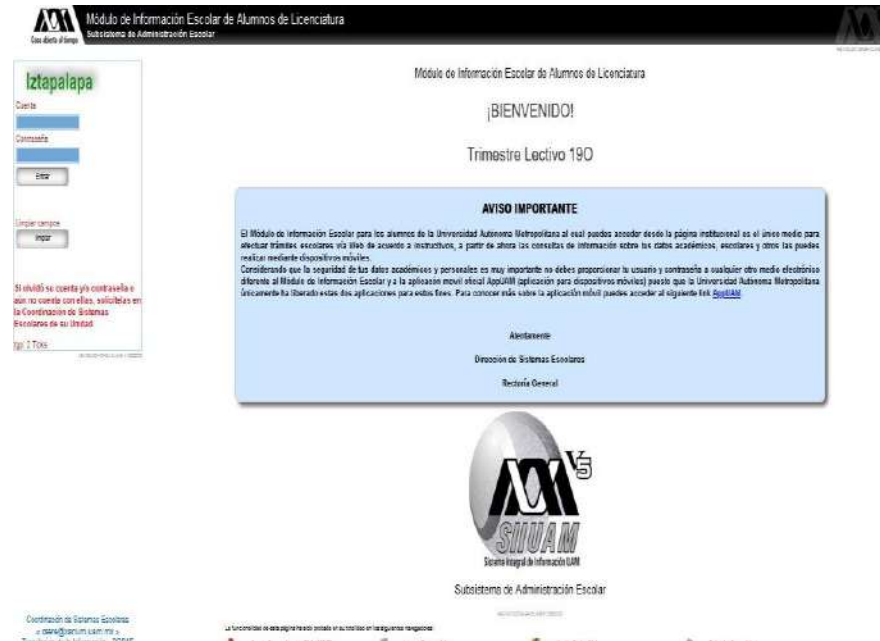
Módulo de Información Escolar de Alumnos de Licenciatura
Subsistema de Administración Escolar

Casa abierta al tiempo

Iztapalapa

Cuenta

Contraseña

Entrar

Limpiar campos

Limpiar

Si olvidó su cuenta y/o contraseña o aún no cuenta con ellos, solicítelas en la Coordinación de Sistemas Escolares de su Unidad

Ipp: 2 Tcks

Módulo de Información Escolar de Alumnos de Licenciatura

¡BIENVENIDO!

Trimestre Lectivo 19O

AVISO IMPORTANTE

El Módulo de Información Escolar para los alumnos de la Universidad Autónoma Metropolitana al cual puedes acceder desde la página institucional es el único medio para efectuar trámites escolares vía Web de acuerdo a instructivos, a partir de ahora las consultas de información sobre tus datos académicos, escolares y otros las puedes realizar mediante dispositivos móviles.
Considerando que la seguridad de tus datos académicos y personales es muy importante no debes proporcionar tu usuario y contraseña a cualquier otro medio electrónico diferente al Módulo de Información Escolar y a la aplicación movil oficial AppUAM (aplicación para dispositivos móviles) puesto que la Universidad Autónoma Metropolitana únicamente ha liberado estas dos aplicaciones para estos fines. Para conocer más sobre la aplicación móvil puedes acceder al siguiente link AppUAM

Atentamente

Dirección de Sistemas Escolares

Rectoría General

V5

SIIUAM

Sistema Integral de Información UAM

Subsistema de Administración Escolar

Coordinación de Sistemas Escolares
< cse@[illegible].uam.mx >

La funcionalidad de esta página ha sido probada en su totalidad en los siguientes navegadores: